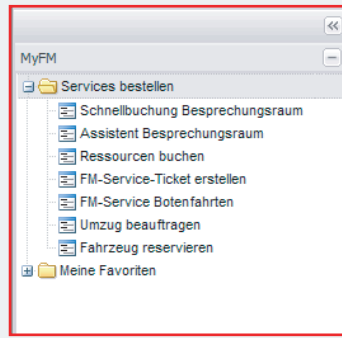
MyFM

Services bestellen

Schnellbuchung Besprechungsraum

Assistent Besprechungsraum

Ressourcen buchen

FM-Service-Ticket erstellen

FM-Service Botenfahrten

Umzug beauftragen

Fahrzeug reservieren

Meine Favoriten